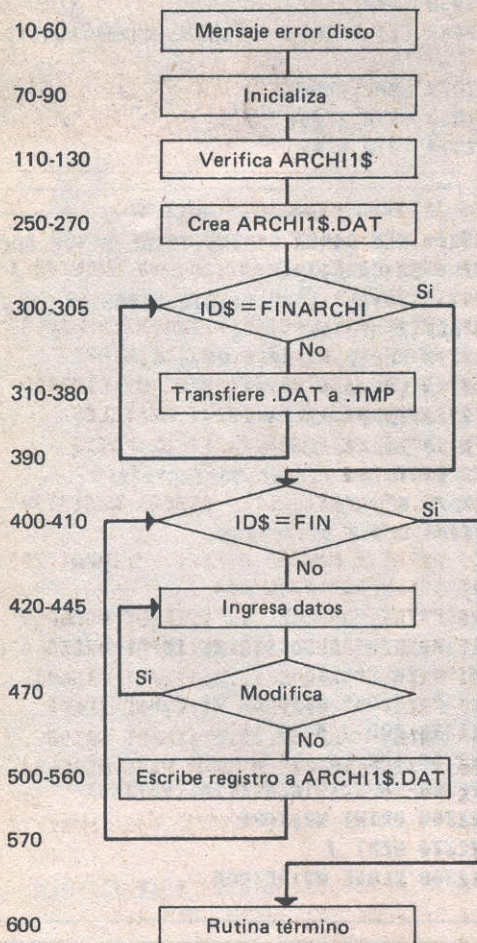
10-60 Mensaje error disco

70-90 Inicializa

110-130 Verifica ARCHI1$

250-270 Crea ARCHI1$.DAT

300-305 ID$ = FINARCHI Si No

310-380 Transfiere .DAT a .TMP

390

400-410 ID$ = FIN Si No

420-445 Ingresa datos

470 Si Modifica No

500-560 Escribe registro a ARCHI1$.DAT

570

600 Rutina término